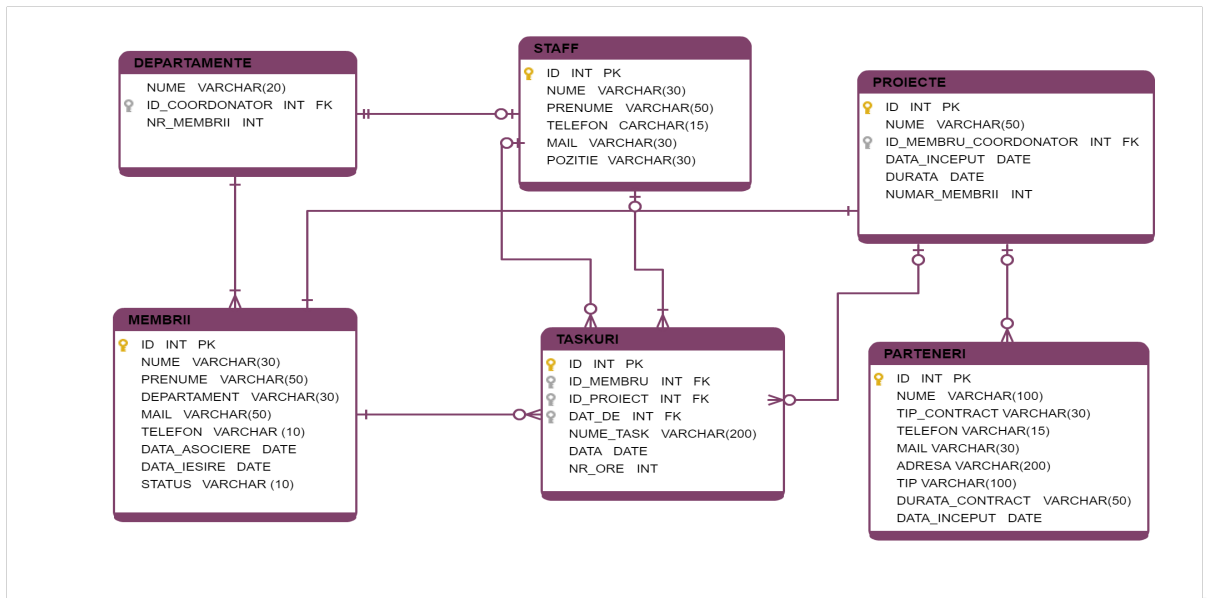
DEPARTAMENTE
NUME VARCHAR(20)
ID_COORDONATOR INT FK
NR_MEMBRII INT

STAFF
ID INT PK
NUME VARCHAR(30)
PRENUME VARCHAR(50)
TELEFON CARCHAR(15)
MAIL VARCHAR(30)
POZITIE VARCHAR(30)

PROIECTE
ID INT PK
NUME VARCHAR(50)
ID_MEMBRU_COORDONATOR INT FK
DATA_INCEPUT DATE
DURATA DATE
NUMAR_MEMBRII INT

MEMBRII
ID INT PK
NUME VARCHAR(30)
PRENUME VARCHAR(50)
DEPARTAMENT VARCHAR(30)
MAIL VARCHAR(50)
TELEFON VARCHAR (10)
DATA_ASOCIERE DATE
DATA_IESIRE DATE
STATUS VARCHAR (10)

TASKURI
ID INT PK
ID_MEMBRU INT FK
ID_PROIECT INT FK
DAT_DE INT FK
NUME_TASK VARCHAR(200)
DATA DATE
NR_ORE INT

PARTENERI
ID INT PK
NUME VARCHAR(100)
TIP_CONTRACT VARCHAR(30)
TELEFON VARCHAR(15)
MAIL VARCHAR(30)
ADRESA VARCHAR(200)
TIP VARCHAR(100)
DURATA_CONTRACT VARCHAR(50)
DATA_INCEPUT DATE